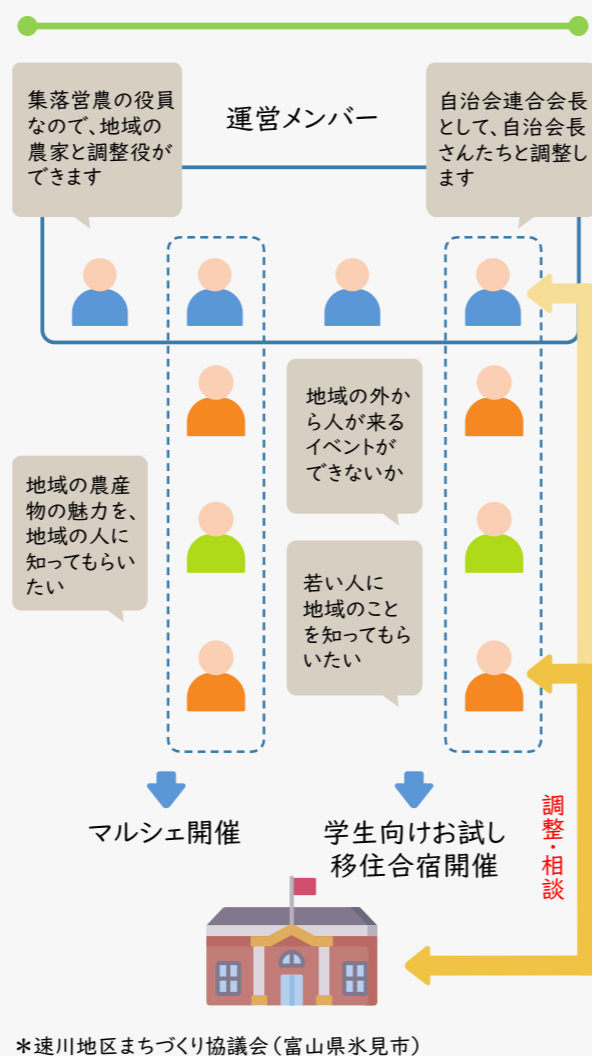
集落営農の役員なので、地域の農家と調整役ができます

運営メンバー

自治会連合会長として、自治会長さんたちと調整します

地域の外から人が来るイベントができないか

地域の農産物の魅力を、地域の人に知ってもらいたい

若い人に地域のことを知ってもらいたい

調整・相談

マルシェ開催

学生向けお試し移住合宿開催

＊速川地区まちづくり協議会（富山県氷見市）